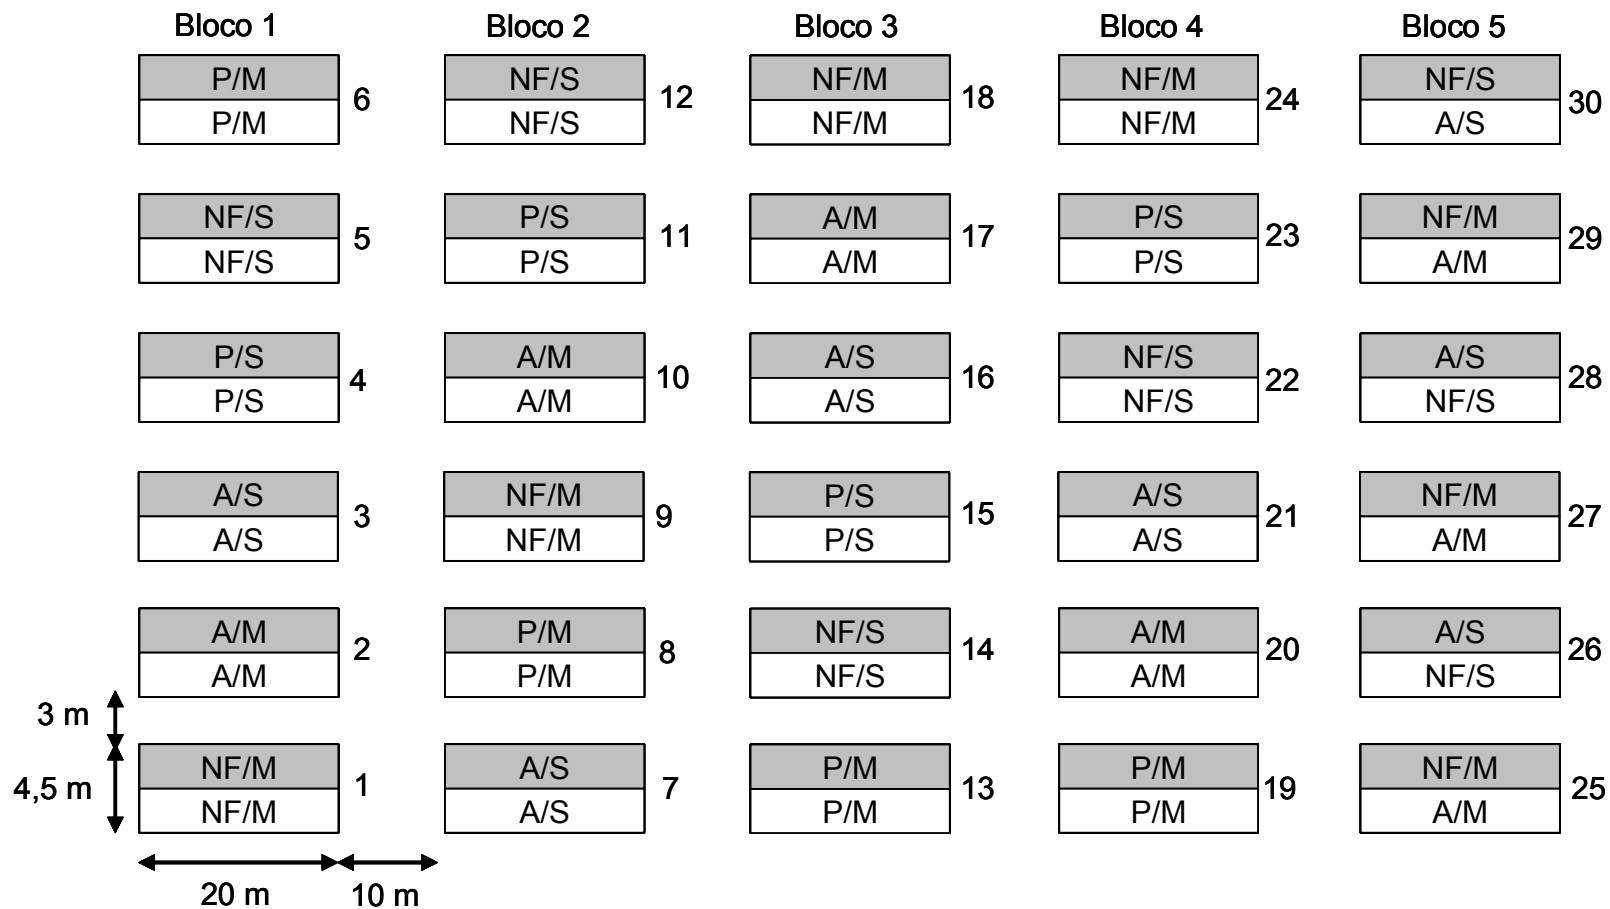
Bloco 1
P/M
P/M
6
NF/S
NF/S
5
P/S
P/S
4
A/S
A/S
3
A/M
A/M
2
NF/M
NF/M
1

Bloco 2
NF/S
NF/S
12
P/S
P/S
11
A/M
A/M
10
NF/M
NF/M
9
P/M
P/M
8
A/S
A/S
7

Bloco 3
NF/M
NF/M
18
A/M
A/M
17
A/S
A/S
16
P/S
P/S
15
NF/S
NF/S
14
P/M
P/M
13

Bloco 4
NF/M
NF/M
24
P/S
P/S
23
NF/S
NF/S
22
A/S
A/S
21
A/M
A/M
20
P/M
P/M
19

Bloco 5
NF/S
A/S
30
NF/M
A/M
29
A/S
NF/S
28
NF/M
A/M
27
A/S
NF/S
26
NF/M
A/M
25

3 m
4,5 m
20 m
10 m